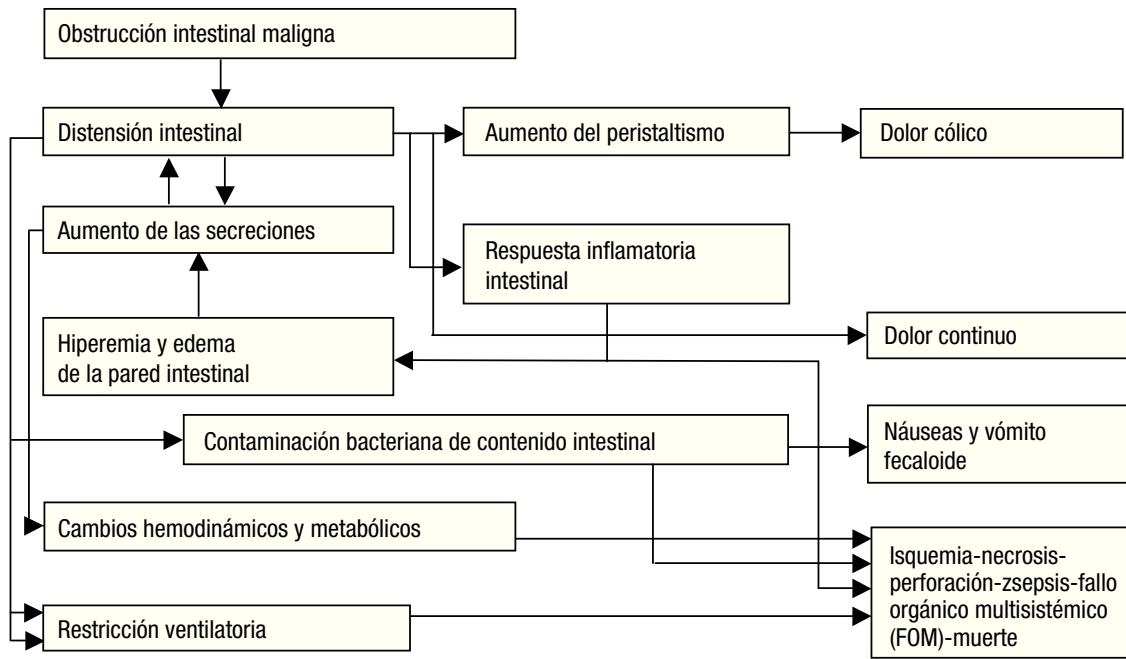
Obstrucción intestinal maligna

Distensión intestinal

Aumento del peristaltismo

Dolor cólico

Aumento de las secreciones

Respuesta inflamatoria intestinal

Hiperemia y edema de la pared intestinal

Dolor continuo

Contaminación bacteriana de contenido intestinal

Náuseas y vómito fecaloide

Cambios hemodinámicos y metabólicos

Isquemia-necrosis-perforación-zsepsis-fallo orgánico multisistémico (FOM)-muerte

Restricción ventilatoria